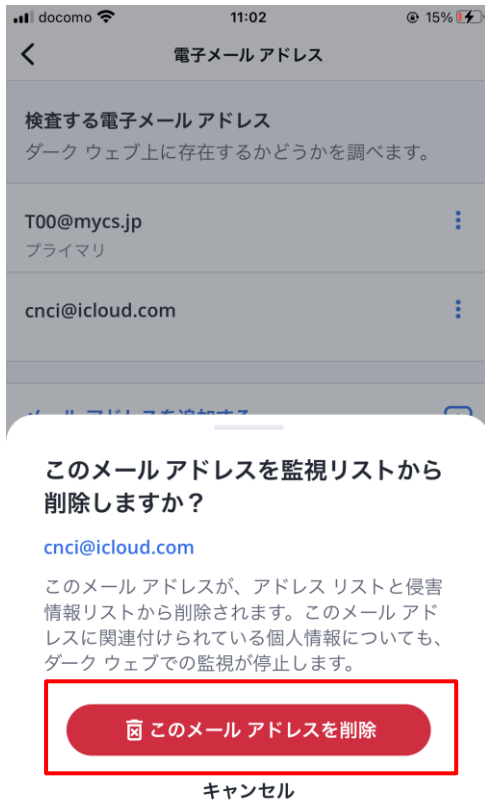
docomo 11:02 15%

電子メール アドレス

検査する電子メール アドレス
ダーク ウェブ上に存在するかどうかを調べます。

T00@mycs.jp
プライマリ

cnci@icloud.com

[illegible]

このメール アドレスを監視リストから削除しますか？

cnci@icloud.com

このメール アドレスが、アドレス リストと侵害情報リストから削除されます。このメール アドレスに関連付けられている個人情報についても、ダーク ウェブでの監視が停止します。

このメール アドレスを削除

キャンセル